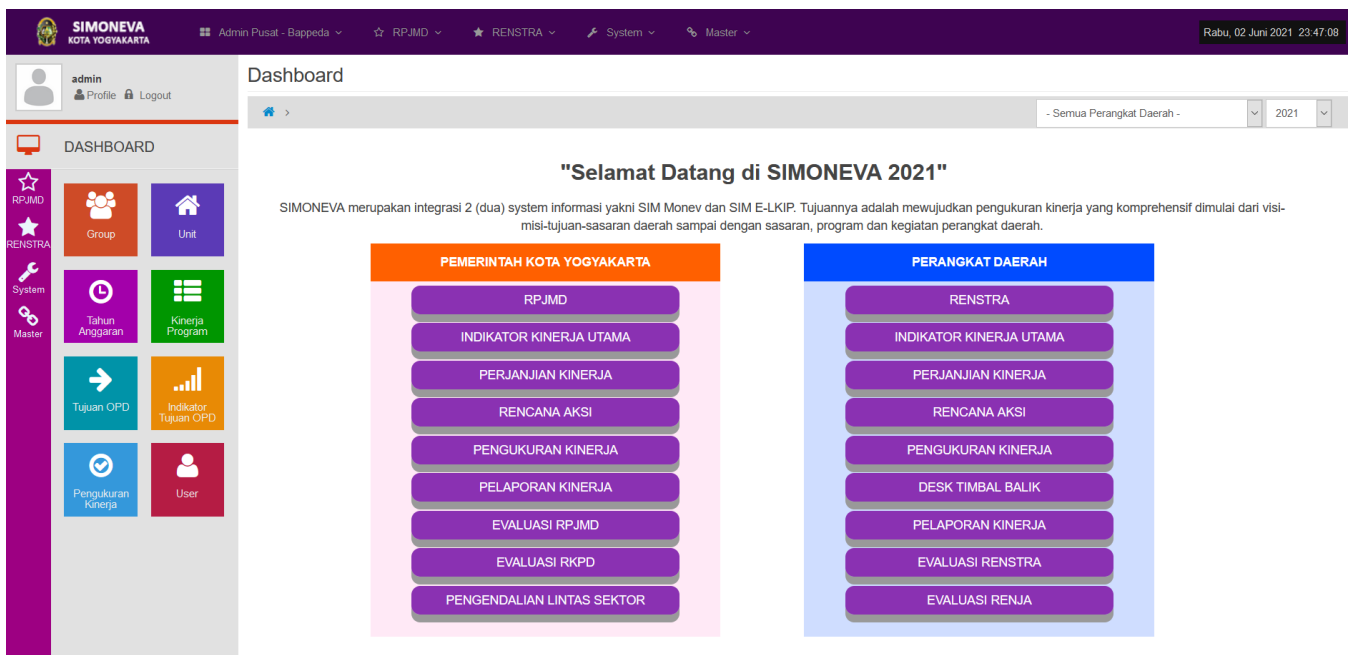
SIMONEVA
KOTA YOGYAKARTA

Admin Pusat - Bappeda
RPJMD
RENSTRA
System
Master

Rabu, 02 Juni 2021 23:47:08

admin
Profile Logout

DASHBOARD

RPJMD
RENSTRA
System
Master

Group
Unit
Tahun Anggaran
Kinerja Program
Tujuan OPD
Indikator Tujuan OPD
Pengukuran Kinerja
User

Dashboard

- Semua Perangkat Daerah -
2021

"Selamat Datang di SIMONEVA 2021"

SIMONEVA merupakan integrasi 2 (dua) system informasi yakni SIM Monev dan SIM E-LKIP. Tujuannya adalah mewujudkan pengukuran kinerja yang komprehensif dimulai dari visi-misi-tujuan-sasaran daerah sampai dengan sasaran, program dan kegiatan perangkat daerah.

PEMERINTAH KOTA YOGYAKARTA
RPJMD
INDIKATOR KINERJA UTAMA
PERJANJIAN KINERJA
RENCANA AKSI
PENGUKURAN KINERJA
PELAPORAN KINERJA
EVALUASI RPJMD
EVALUASI RKPD
PENGENDALIAN LINTAS SEKTOR

PERANGKAT DAERAH
RENSTRA
INDIKATOR KINERJA UTAMA
PERJANJIAN KINERJA
RENCANA AKSI
PENGUKURAN KINERJA
DESK TIMBAL BALIK
PELAPORAN KINERJA
EVALUASI RENSTRA
EVALUASI RENJA